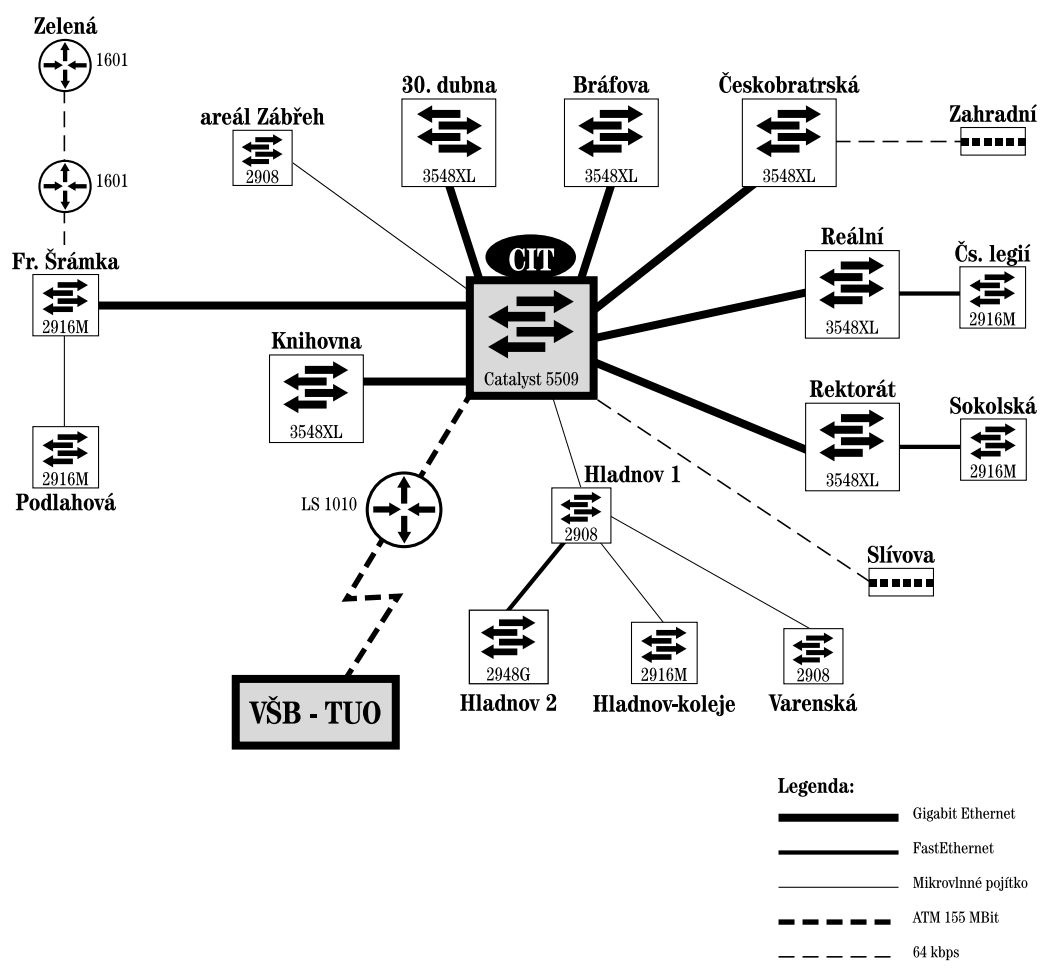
Zelená
1601
1601
Fr. Šrámka
2916M
2916M
Podlahová
areál Zábřeh
2908
30. dubna
3548XL
Bráfova
3548XL
Českobratrská
3548XL
Zahradní
CIT
Catalyst 5509
Reální
3548XL
Čs. legií
2916M
Knihovna
3548XL
Rektorát
3548XL
Sokolská
2916M
LS 1010
Hladnov 1
2908
Slívova
2948G
Hladnov 2
2916M
Hladnov-koleje
2908
Varenská
VŠB - TUO

Legenda:
Gigabit Ethernet
FastEthernet
Mikrovlnné pojítko
ATM 155 MBit
64 kbps